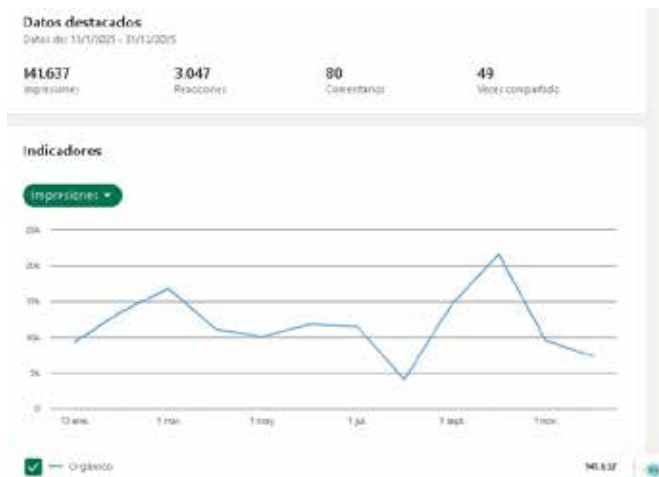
Datos destacados
Datos de: 13/1/2025 - 31/12/2025

141.637
Impresiones

3.047
Reacciones

80
Comentarios

49
Veces compartido

Indicadores

Impresiones ▾

25k
20k
15k
10k
5k
0

13 ene.
1 mar.
1 may.
1 jul.
1 sept.
1 nov.

Orgánico
141.637